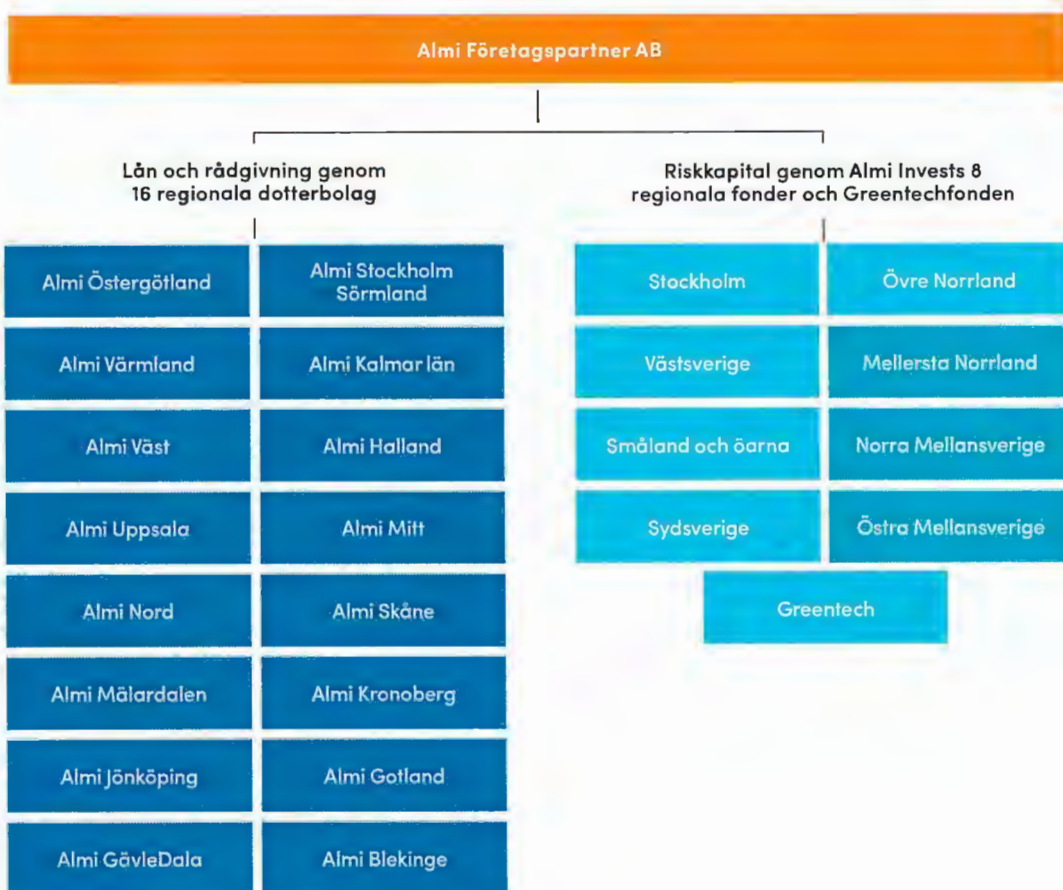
Almi Företagspartner AB

Lån och rådgivning genom 16 regionala dotterbolag

Riskkapital genom Almi Invests 8 regionala fonder och Greentechfonden

Almi Östergötland

Almi Stockholm Sörmland

Almi Värmland

Almi Kalmar län

Almi Väst

Almi Halland

Almi Uppsala

Almi Mitt

Almi Nord

Almi Skåne

Almi Mälardalen

Almi Kronoberg

Almi Jönköping

Almi Gotland

Almi GävleDala

Almi Blekinge

Stockholm

Övre Norrland

Västsverige

Mellersta Norrland

Småland och öarna

Norra Mellansverige

Sydsverige

Östra Mellansverige

Greentech